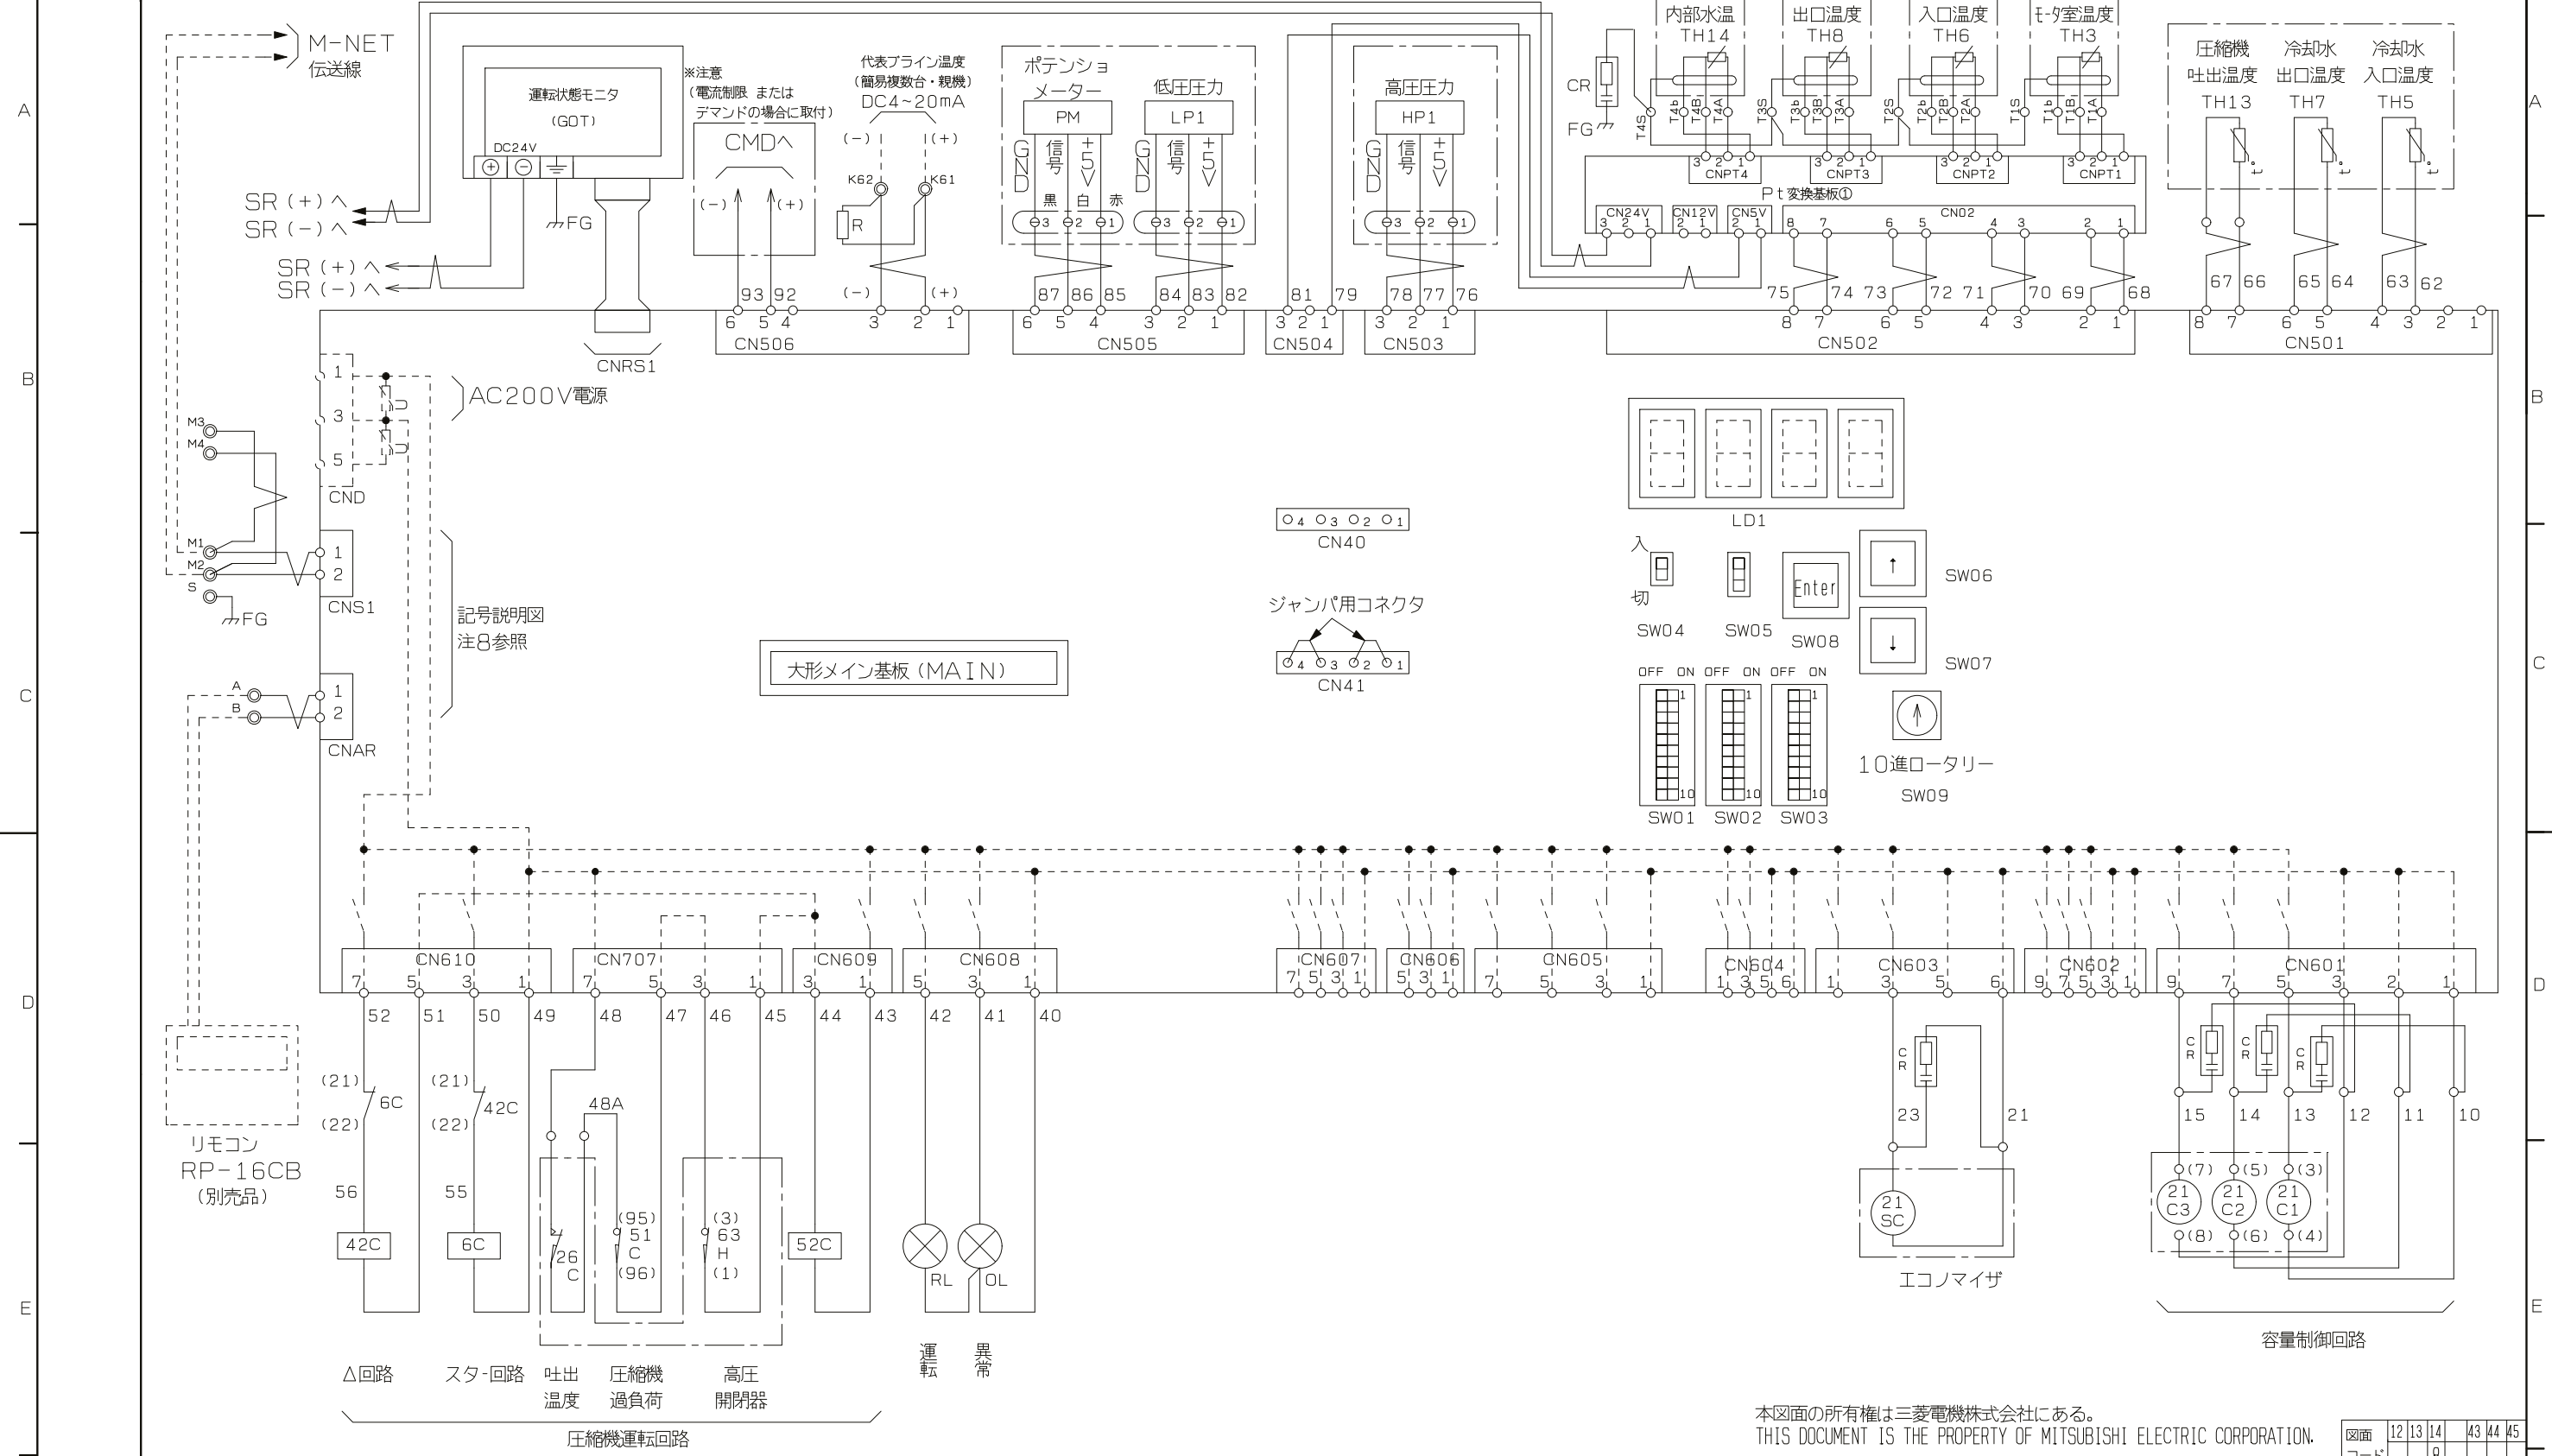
A
B
C
D
E

M-NET
伝送線

運転状態モニタ
(GOT)
DC24V
FG

※注意
(電流制限 または
デマンドの場合に取付)
CMD^
(-) (+)

代表ブライン温度
(簡易複数台・親機)
DC4~20mA
(-) (+)
K62 K61
R
(-) (+)

ポテンショ
メーター
PM
GND 信号 +5V
黒 白 赤
3 2 1

低圧圧力
LP1
GND 信号 +5V
3 2 1

高圧圧力
HP1
GND 信号 +5V
3 2 1

CR
FG

内部水温
TH14
出口温度
TH8
入口温度
TH6
モータ室温度
TH3

T4S T4b T4B T4A T3S T3b T3B T3A T2S T2b T2B T2A T1S T1b T1B T1A
CNPT4 CNPT3 CNPT2 CNPT1
Pt変換基板①
CN24V CN12V CN5V CN02

圧縮機
吐出温度
TH13
冷却水
出口温度
TH7
冷却水
入口温度
TH5

SR(+)^
SR(-)^
SR(+)^
SR(-)^

93 92 87 86 85 84 83 82 81 79 78 77 76 75 74 73 72 71 70 69 68 67 66 65 64 63 62
CN506 CN505 CN504 CN503 CN502 CN501
CNRS1

AC200V電源
CND
M3 M4 M1 M2 S
FG
CNS1
記号説明図
注8参照
A B
CNAR

LD1
CN40
ジャンパ用コネクタ
CN41
大形メイン基板(MAIN)

入
切
SW04 SW05 SW08 SW06 SW07
Enter
OFF ON OFF ON OFF ON
SW01 SW02 SW03
10進ロータリー
SW09

CN610 CN707 CN609 CN608 CN607 CN606 CN605 CN604 CN603 CN602 CN601
52 51 50 49 48 47 46 45 44 43 42 41 40

(21)
(22)
6C
56
42C
(21)
(22)
42C
55
6C
48A
26C
(95) 51C (96)
(3) 63H (1)
52C
RL OL

リモコン
RP-16CB
(別売品)

Δ回路 スター回路 吐出温度 圧縮機過負荷 高圧開閉器
圧縮機運転回路
運転 異常

CR
23 21
21SC
エコノマイザ

CR CR CR
15 14 13 12 11 10
(7) (5) (3)
21C3 21C2 21C1
(8) (6) (4)
容量制御回路

本図面の所有権は三菱電機株式会社にある。
THIS DOCUMENT IS THE PROPERTY OF MITSUBISHI ELECTRIC CORPORATION.
図面 12 13 14 43 44 45